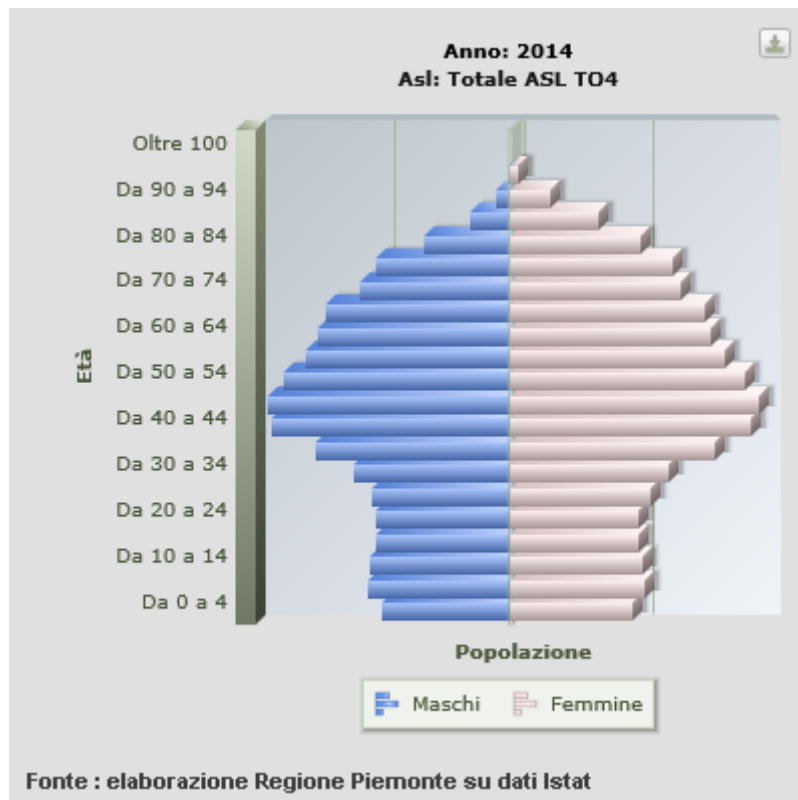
Anno: 2014
Asl: Totale ASL TO4

Età

Oltre 100
Da 90 a 94
Da 80 a 84
Da 70 a 74
Da 60 a 64
Da 50 a 54
Da 40 a 44
Da 30 a 34
Da 20 a 24
Da 10 a 14
Da 0 a 4

Popolazione

Maschi
Femmine

Fonte : elaborazione Regione Piemonte su dati Istat